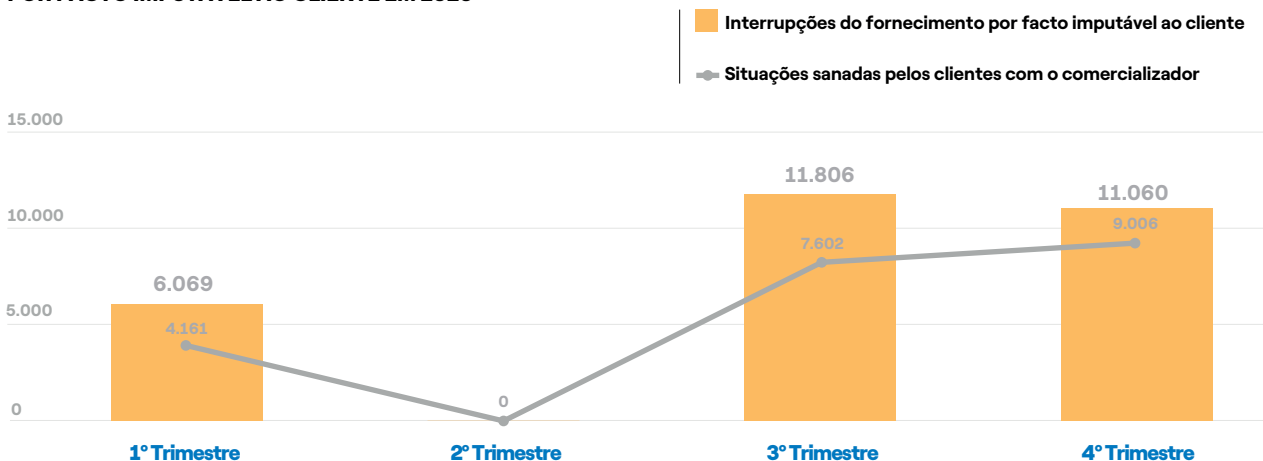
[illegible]

Interrupções do fornecimento por facto imputável ao cliente

Situações sanadas pelos clientes com o comercializador

15.000

10.000

5.000

0

6.069

4.161

0

11.806

7.602

11.060

9.006

1º Trimestre

2º Trimestre

3º Trimestre

4º Trimestre